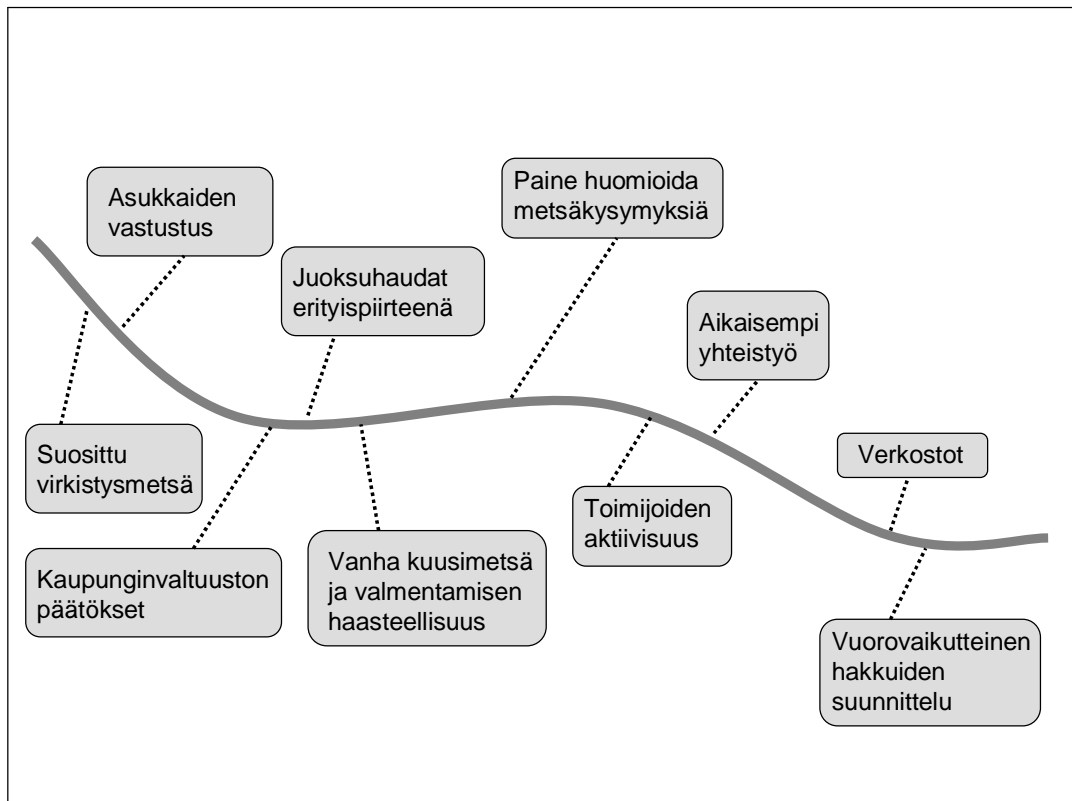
Asukkaiden vastustus

Paine huomioida metsäkysymyksiä

Juoksuhaudat erityispiirteenä

Aikaisempi yhteistyö

Suosittu virkistysmetsä

Verkostot

Toimijoiden aktiivisuus

Kaupunginvaltuuston päätökset

Vanha kuusimetsä ja valmentamisen haasteellisuus

Vuorovaikutteinen hakkuiden suunnittelu